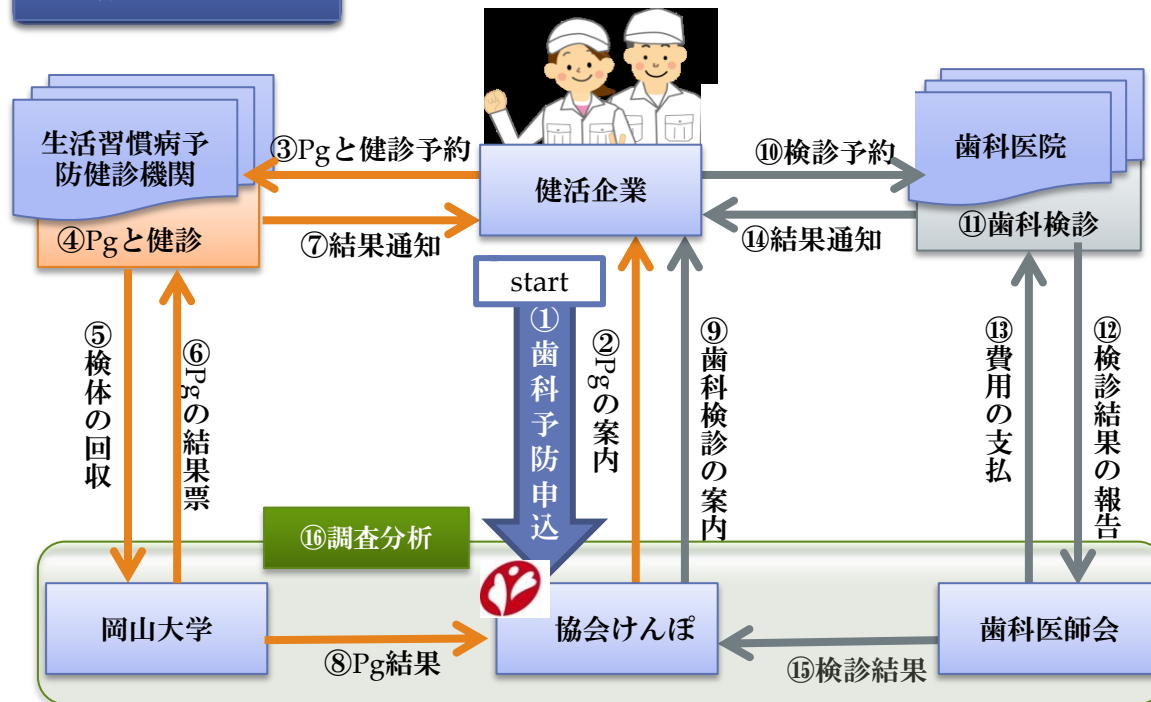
生活習慣病予防健診機関

④Pgと健診

③Pgと健診予約

⑦結果通知

健活企業

⑩検診予約

⑭結果通知

歯科医院

⑪歯科検診

start

①歯科予防申込

②Pgの案内

⑨歯科検診の案内

⑤検体の回収

⑥Pgの結果票

⑬費用の支払

⑫検診結果の報告

⑯調査分析

岡山大学

⑧Pg結果

協会けんぽ

⑮検診結果

歯科医師会